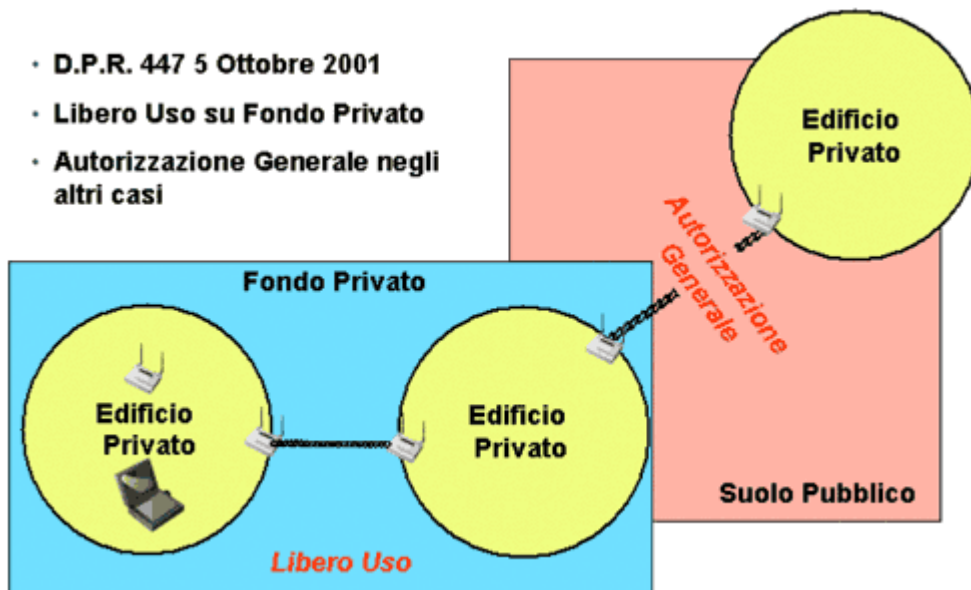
- D.P.R. 447 5 Ottobre 2001
- Libero Uso su Fondo Privato
- Autorizzazione Generale negli altri casi

Edificio Privato

Autorizzazione Generale

Fondo Privato

Edificio Privato

Edificio Privato

Suolo Pubblico

Libero Uso